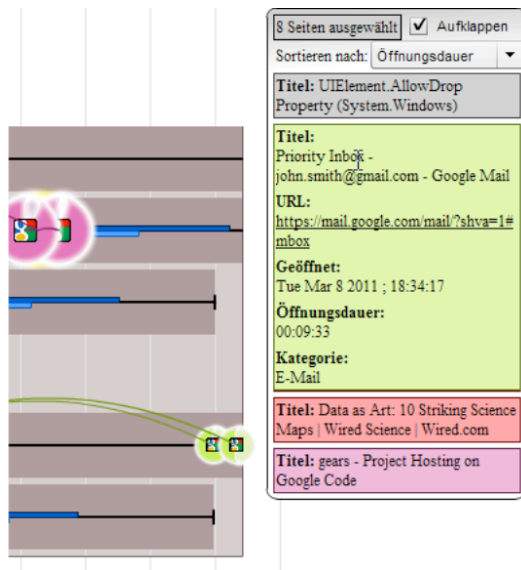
8 Seiten ausgewählt
Aufklappen
Sortieren nach: Öffnungsdauer

Titel: UIElement.AllowDrop Property (System.Windows)

Titel:
Priority Inbox - john.smith@gmail.com - Google Mail
URL:
https://mail.google.com/mail/?shva=1#mbox
Geöffnet:
Tue Mar 8 2011 ; 18:34:17
Öffnungsdauer:
00:09:33
Kategorie:
E-Mail

Titel: Data as Art: 10 Striking Science Maps | Wired Science | Wired.com

Titel: gears - Project Hosting on Google Code